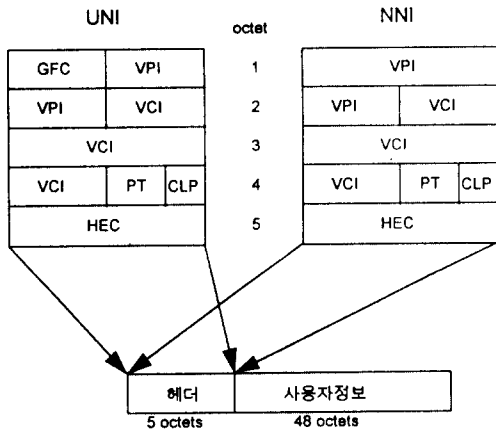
UNI

octet

NNI

| GFC | VPI |
|---|---|
| VPI | VCI |
| VCI | |
| VCI | PT CLP |
| HEC | |

1
2
3
4
5

| VPI | |
|---|---|
| VPI | VCI |
| VCI | |
| VCI | PT CLP |
| HEC | |

| 헤더 | 사용자정보 |
|---|---|
| 5 octets | 48 octets |